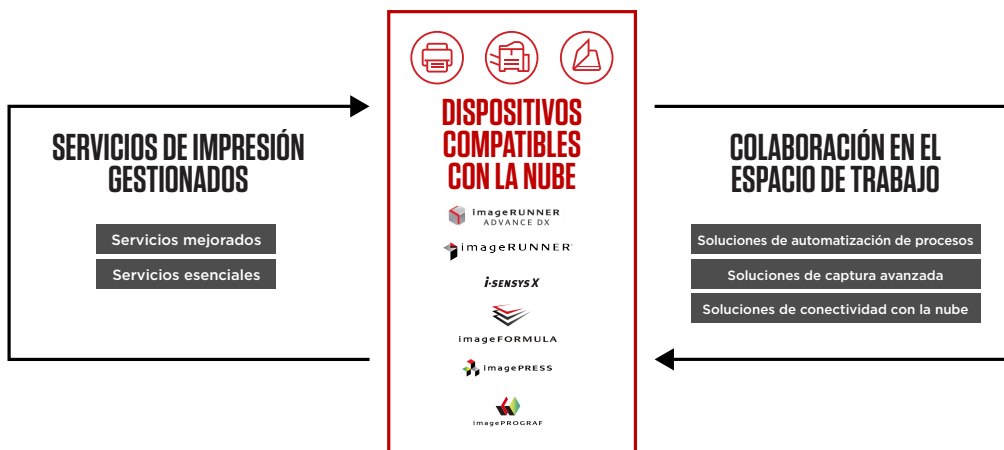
SERVICIOS DE IMPRESIÓN GESTIONADOS

Servicios mejorados

Servicios esenciales

DISPOSITIVOS COMPATIBLES CON LA NUBE

imageRUNNER ADVANCE DX

imageRUNNER

i-SENSYS X

imageFORMULA

imagePRESS

imagePROGRAF

COLABORACIÓN EN EL ESPACIO DE TRABAJO

Soluciones de automatización de procesos

Soluciones de captura avanzada

Soluciones de conectividad con la nube